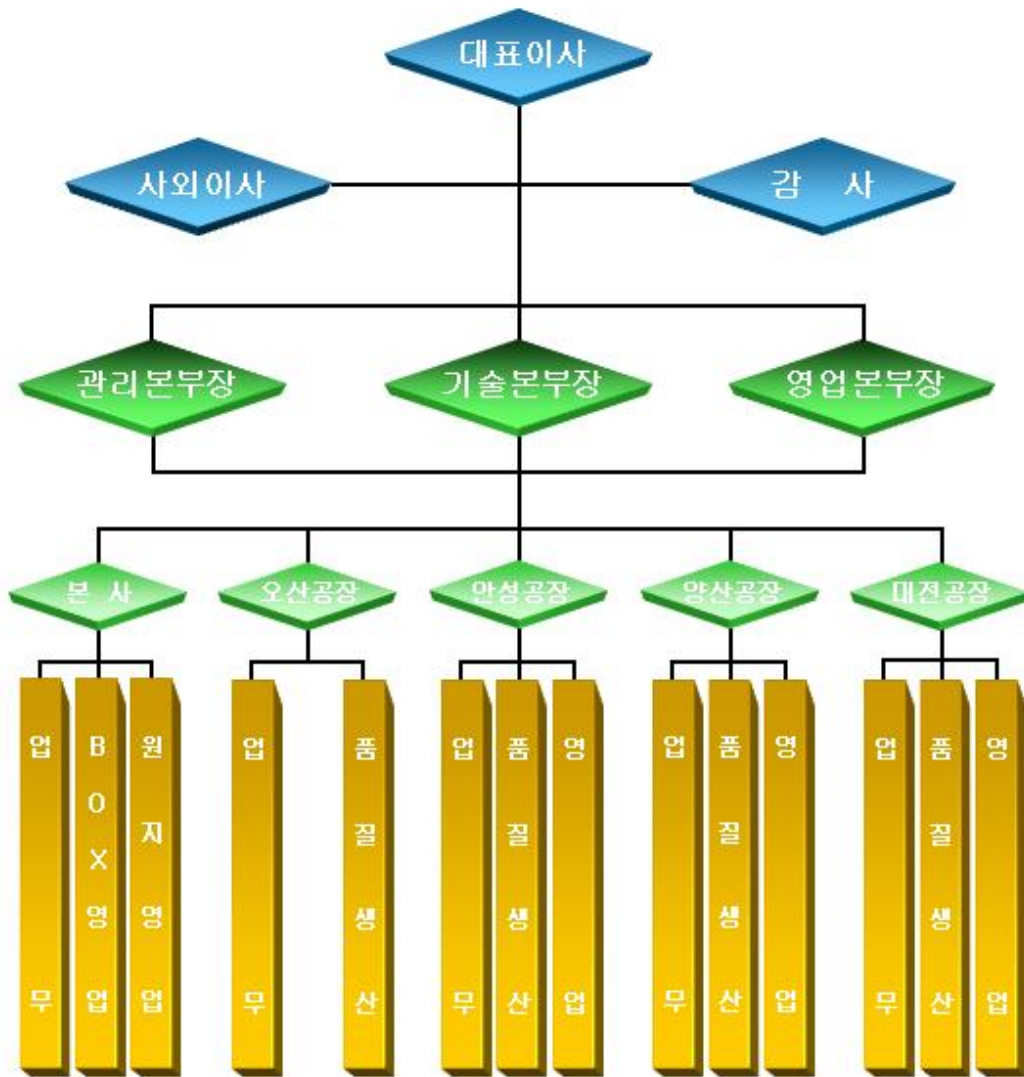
대표이사

사외이사

감 사

관리본부장

기술본부장

영업본부장

본 사

오산공장

안성공장

양산공장

대전공장

업무

BOX영업

원지영업

업무

품질생산

업무

품질생산

영업

업무

품질생산

영업

업무

품질생산

영업